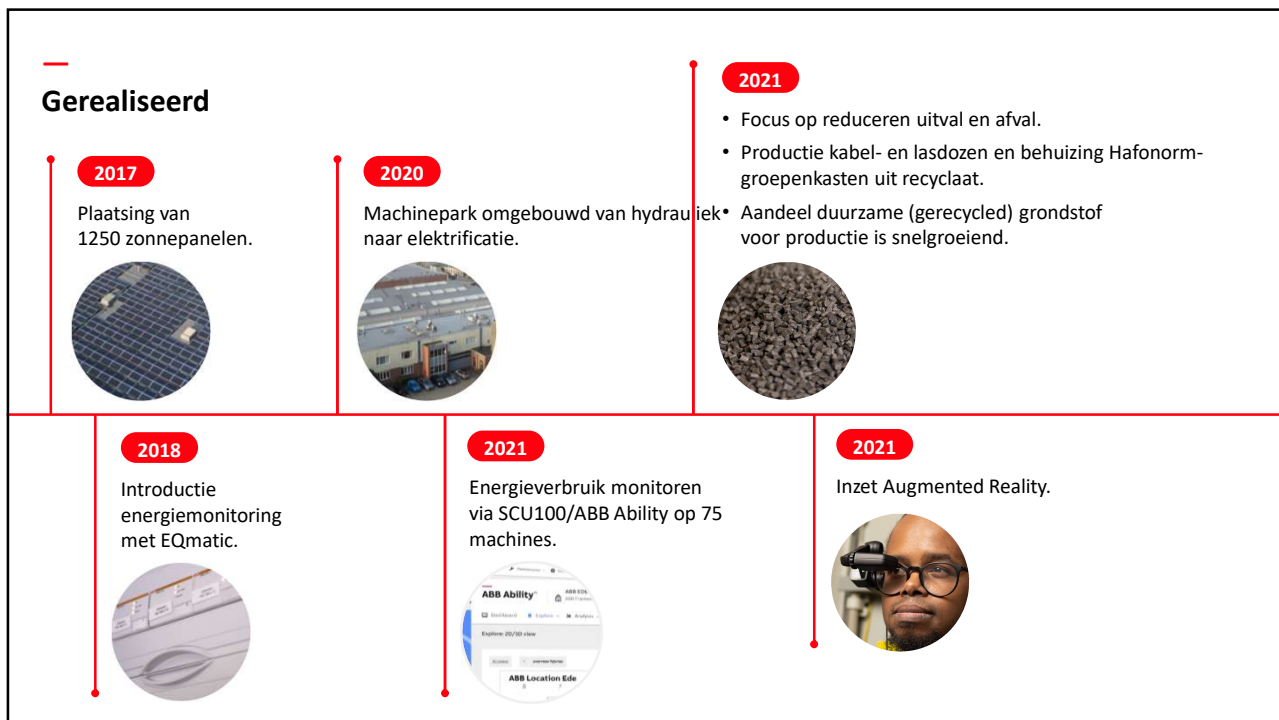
Gerealiseerd

2017

Plaatsing van 1250 zonnepanelen.

2020

Machinepark omgebouwd van hydraulisch naar elektrificatie.

2021

• Focus op reduceren uitval en afval.
• Productie kabel- en lasdozen en behuizing Hafonorm-groepenkasten uit recyclaat.
• Aandeel duurzame (gerecycled) grondstof voor productie is snelgroeiend.

2018

Introductie energiemonitoring met EQmatic.

2021

Energieverbruik monitoren via SCU100/ABB Ability op 75 machines.

ABB Ability

Dashboard Explore Analysis

Explore: 2D/3D view

ABB Location Ede

2021

Inzet Augmented Reality.